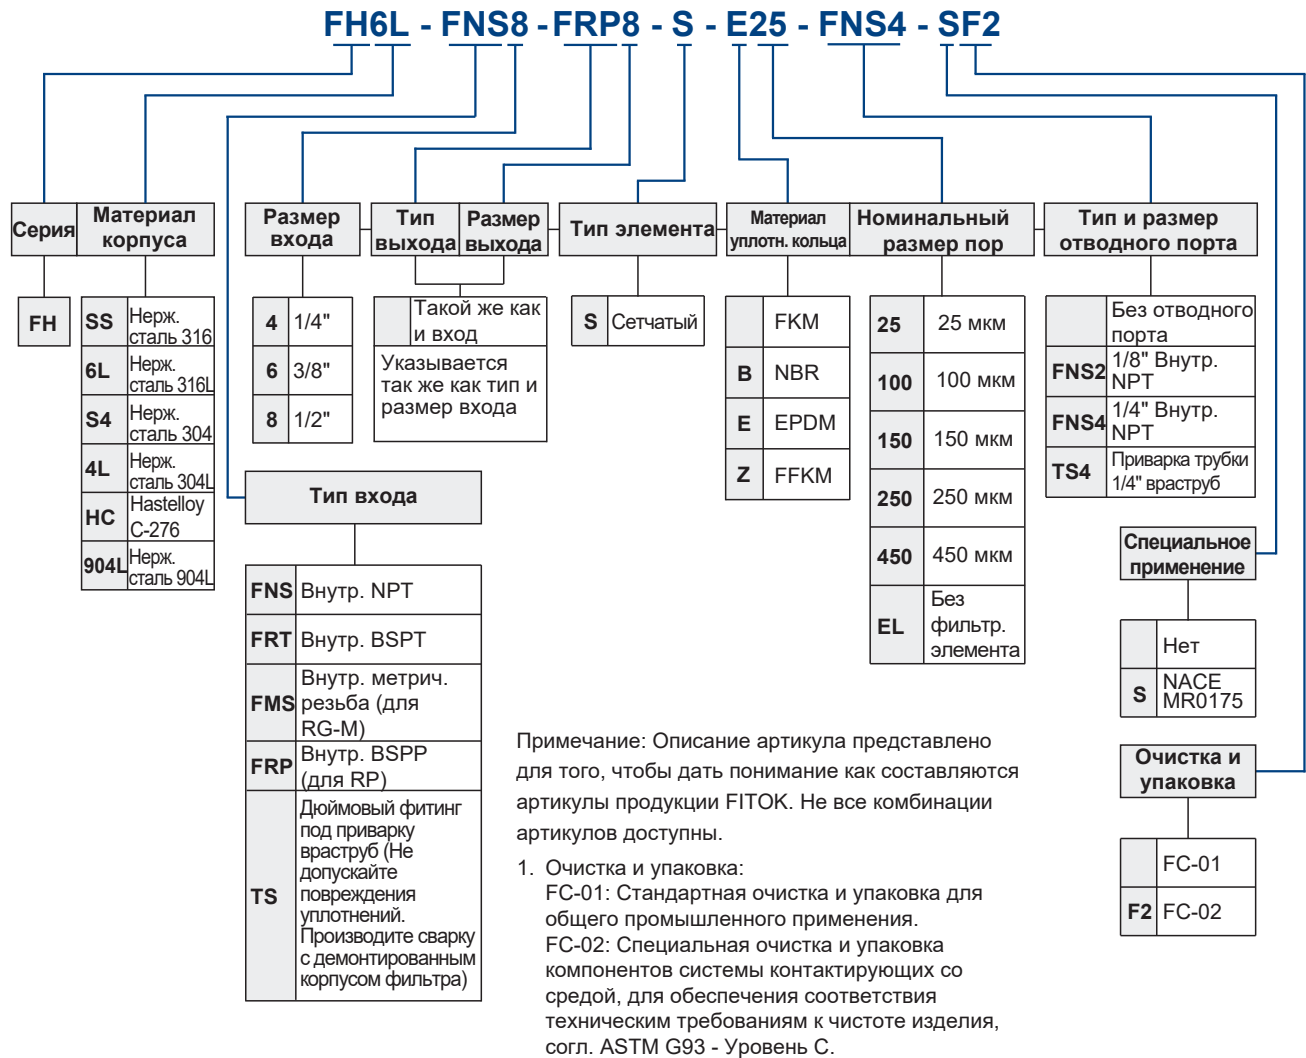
FH6L - FNS8 - FRP8 - S - E25 - FNS4 - SF2

| Серия | Материал корпуса |
|---|---|

| FH |
|---|

| SS | Нерж. сталь 316 |
|---|---|
| 6L | Нерж. сталь 316L |
| S4 | Нерж. сталь 304 |
| 4L | Нерж. сталь 304L |
| HC | Hastelloy C-276 |
| 904L | Нерж. сталь 904L |

Размер входа

| 4 | 1/4" |
|---|---|
| 6 | 3/8" |
| 8 | 1/2" |

| Тип выхода | Размер выхода |
|---|---|

| | Такой же как и вход |
|---|---|
| Указывается так же как тип и размер входа | |

Тип элемента

| S | Сетчатый |
|---|---|

Материал уплотн. кольца

| | FKM |
|---|---|
| B | NBR |
| E | EPDM |
| Z | FFKM |

Номинальный размер пор

| 25 | 25 мкм |
|---|---|
| 100 | 100 мкм |
| 150 | 150 мкм |
| 250 | 250 мкм |
| 450 | 450 мкм |
| EL | Без фильтр. элемента |

Тип и размер отводного порта

| | Без отводного порта |
|---|---|
| FNS2 | 1/8" Внутр. NPT |
| FNS4 | 1/4" Внутр. NPT |
| TS4 | Приварка трубки 1/4" враструб |

Тип входа

| FNS | Внутр. NPT |
|---|---|
| FRT | Внутр. BSPT |
| FMS | Внутр. метрич. резьба (для RG-M) |
| FRP | Внутр. BSPP (для RP) |
| TS | Дюймовый фитинг под приварку враструб (Не допускайте повреждения уплотнений. Производите сварку с демонтированным корпусом фильтра) |

Специальное применение

| | Нет |
|---|---|
| S | NACE MR0175 |

Очистка и упаковка

| | FC-01 |
|---|---|
| F2 | FC-02 |

Примечание: Описание артикула представлено для того, чтобы дать понимание как составляются артикулы продукции FITOK. Не все комбинации артикулов доступны.

1. Очистка и упаковка:
FC-01: Стандартная очистка и упаковка для общего промышленного применения.
FC-02: Специальная очистка и упаковка компонентов системы контактирующих со средой, для обеспечения соответствия техническим требованиям к чистоте изделия, согл. ASTM G93 - Уровень С.